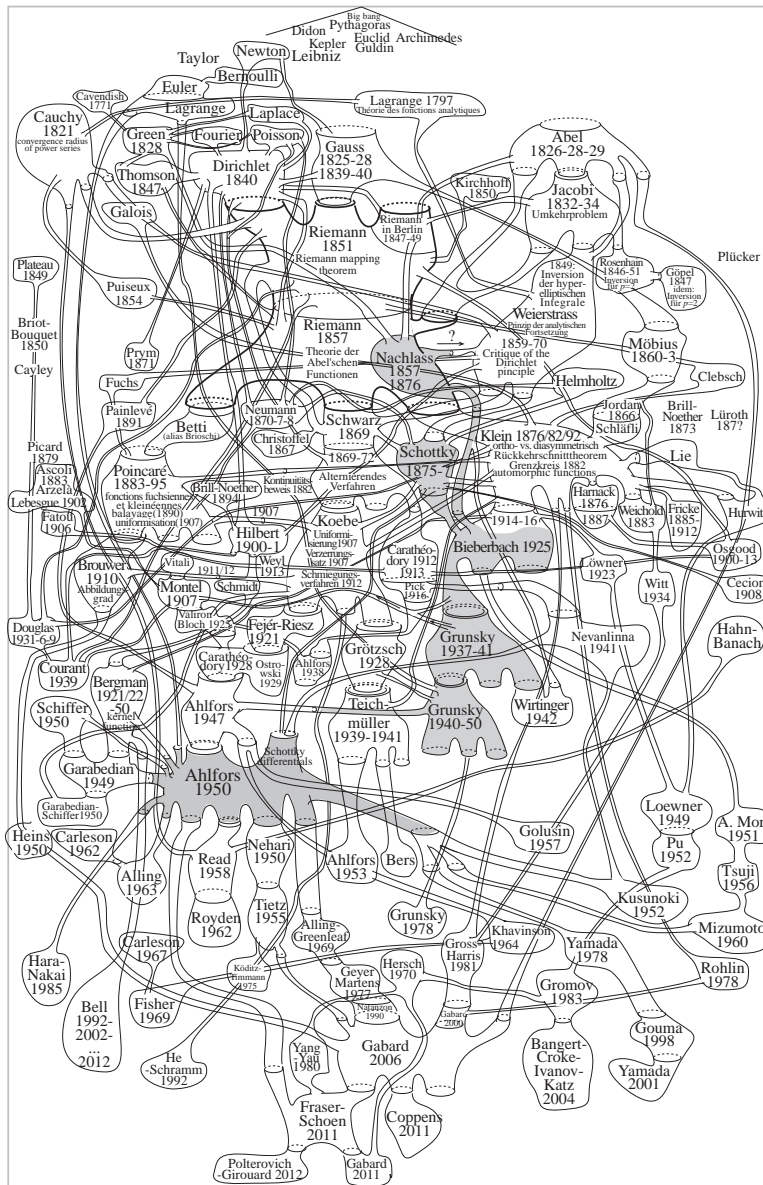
Big bang
Didon Pythagoras
Kepler Euclid Archimedes
Leibniz Guldin
Taylor
Newton
Bernoulli
Euler
Cavendish 1771
Lagrange
Lagrange 1797
Théorie des fonctions analytiques
Laplace
Cauchy 1821
convergence radius of power series
Green 1828
Fourier
Poisson
Gauss 1825-28 1839-40
Abel 1826-28-29
Dirichlet 1840
Thomson 1847
Kirchhoff 1850
Jacobi 1832-34
Umkehrproblem
Galois
Riemann in Berlin 1847-49
Riemann 1851
Riemann mapping theorem
Plateau 1849
1849: Inversion der hyperelliptischen Integrale
Rosenhain 1846-51 Inversion für p=2
Göpel 1847 idem: Inversion für p=2
Plücker
Puiseux 1854
Weierstrass
Prinzip der analytischen Fortsetzung
1859-70
Critique of the Dirichlet pinciple
?
Briot-Bouquet 1850
Riemann 1857
Theorie der Abel'schen Functionen
Nachlass 1857 1876
Möbius 1860-3
Cayley
Prym 1871
Fuchs
Helmholtz
Clebsch
Painlevé 1891
Betti (alias Brioschi)
Neumann 1870-7-8
Schwarz 1869
Jordan 1866
Schläfli
Brill-Noether 1873
Lüroth 187?
Christoffel 1867
1869-72
Schottky 1875-7
Klein 1876/82/92
ortho- vs. diasymmetrisch
Rückkehrschnitttheorem
Grenzkreis 1882
automorphic functions
Lie
Picard 1879
Ascoli 1883
Arzela
Lebesgue 1901
Poincaré 1883-95
fonctions fuchsiennes et kleinéennes
balayage (1890)
uniformisation (1907)
Brill-Noether 1894
Kontinuitäts beweis 1882
Alternierendes Verfahren
Harnack 1876
1887
Weichold 1883
Fricke 1885-1912
Hurwitz
Fatou 1906
1907
Hilbert 1900-1
Koebe
Uniformisierung 1907
Verzerrungssatz 1907
1914-16
Bieberbach 1925
Osgood 1900-13
Brouwer 1910
Abbildungsgrad
Vitali
1911/12
Weyl 1913
Schmiegungsverfahren 1912
Carathéodory 1912 1913
Pick 1916
Löwner 1923
Witt 1934
Cecioni 1908
Schmidt
Montel 1907
Valiron Bloch 1925
Fejér-Riesz 1921
Douglas 1931-6-9
Carathéodory 1928
Ostrowski 1929
Ahlfors 1938
Grötzsch 1928
Grunsky 1937-41
Nevanlinna 1941
Hahn-Banach
Courant 1939
Bergman 1921/22 -50
kernel function
Schiffer 1950
Ahlfors 1947
Teichmüller 1939-1941
Grunsky 1940-50
Wirtinger 1942
Garabedian 1949
Garabedian-Schiffer 1950
Schottky differentials
Ahlfors 1950
Loewner 1949
Pu 1952
A. Mori 1951
Heins 1950
Carleson 1962
Golusin 1957
Tsuji 1956
Alling 1963
Read 1958
Nehari 1950
Ahlfors 1953
Bers
Kusunoki 1952
Royden 1962
Tietz 1955
Grunsky 1978
Khavinson 1964
Mizumoto 1960
Alling-Greenleaf 1969
Gross Harris 1981
Yamada 1978
Hara-Nakai 1985
Carleson 1967
Köditz-Timmann 1975
Hersch 1970
Rohlin 1978
Geyer Martens 1977
Gromov 1983
Fisher 1969
Natanzon 1990
Gabard 2000
Bell 1992-2002-...2012
Bangert-Croke-Ivanov-Katz 2004
Gouma 1998
Yang-Yau 1980
Gabard 2006
Yamada 2001
He -Schramm 1992
Fraser-Schoen 2011
Coppens 2011
Polterovich Girouard 2012
Gabard 2011